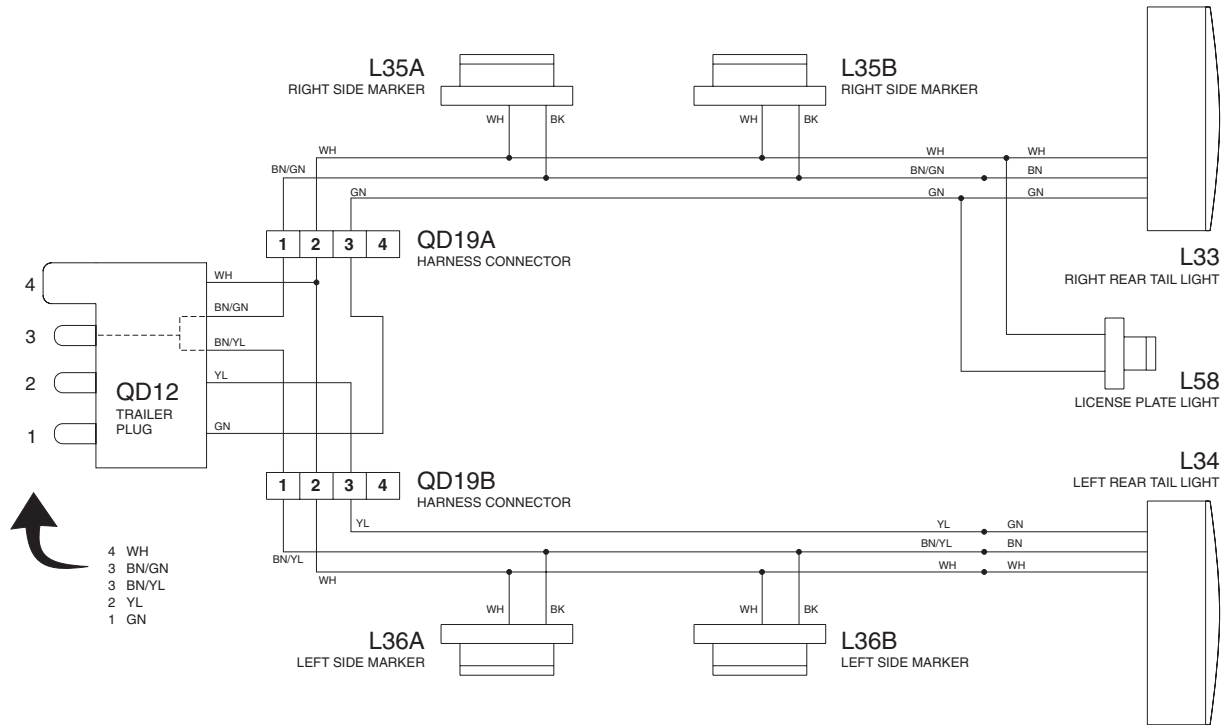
L35A
RIGHT SIDE MARKER
WH BK

L35B
RIGHT SIDE MARKER
WH BK

WH
BN/GN
GN
WH WH
BN/GN BN
GN GN

| 1 | 2 | 3 | 4 |
|---|---|---|---|

QD19A
HARNESS CONNECTOR

L33
RIGHT REAR TAIL LIGHT

4
3
2
1

WH
BN/GN
BN/YL
YL
GN

QD12
TRAILER PLUG

L58
LICENSE PLATE LIGHT

| 1 | 2 | 3 | 4 |
|---|---|---|---|

QD19B
HARNESS CONNECTOR

L34
LEFT REAR TAIL LIGHT

YL
BN/YL
WH
YL GN
BN/YL BN
WH WH

4 WH
3 BN/GN
3 BN/YL
2 YL
1 GN

WH BK
WH BK

L36A
LEFT SIDE MARKER

L36B
LEFT SIDE MARKER